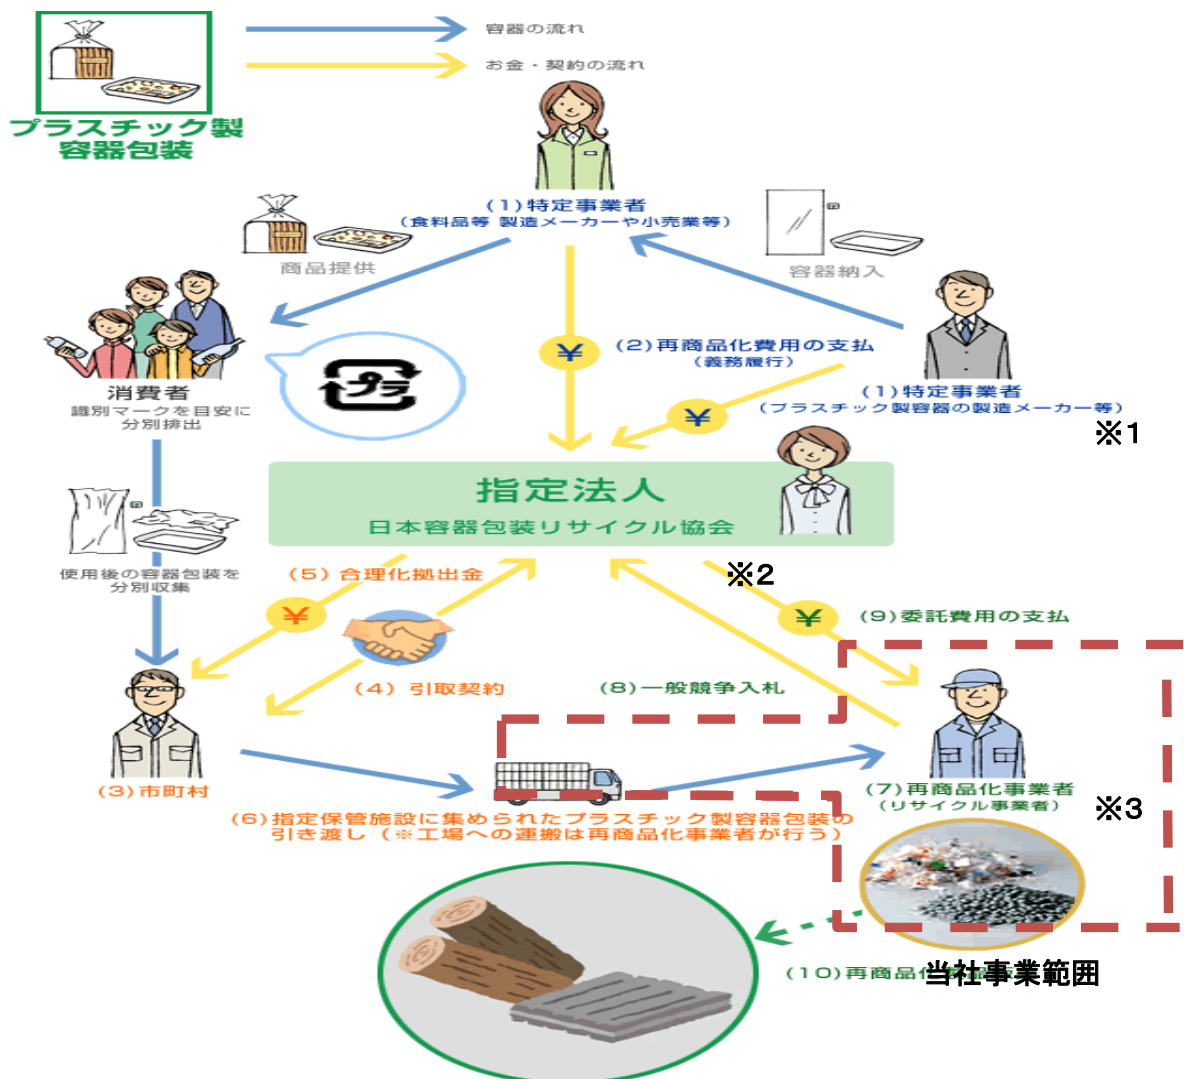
プラスチック製容器包装

容器の流れ

お金・契約の流れ

(1)特定事業者
(食料品等 製造メーカーや小売業等)

商品提供

容器納入

消費者
識別マークを目安に分別排出

プラ

(2)再商品化費用の支払
(義務履行)

¥

(1)特定事業者
(プラスチック製容器の製造メーカー等)

※1

¥

指定法人
日本容器包装リサイクル協会

使用後の容器包装を分別収集

(5)合理化拠出金

※2

¥

(9)委託費用の支払

¥

(4) 引取契約

(8)一般競争入札

(3)市町村

(7)再商品化事業者
(リサイクル事業者)

※3

(6)指定保管施設に集められたプラスチック製容器包装の引き渡し(※工場への運搬は再商品化事業者が行う)

(10)再商品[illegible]

当社事業範囲